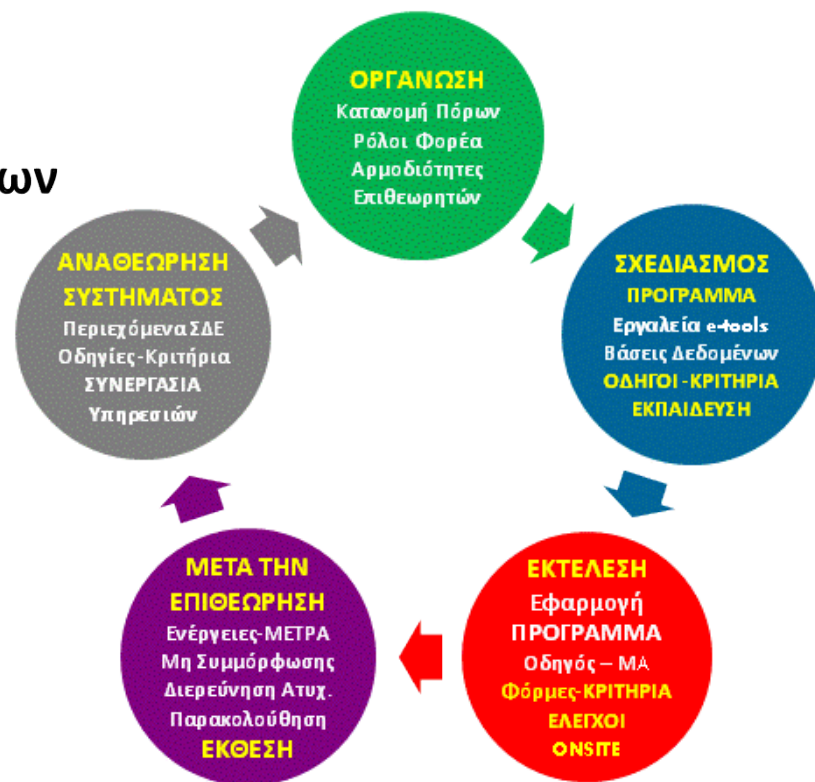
ων

ΟΡΓΑΝΩΣΗ
Κατανομή Πόρων
Ρόλοι Φορέα
Αρμοδιότητες
Επιθεωρητών

ΣΧΕΔΙΑΣΜΟΣ
ΠΡΟΓΡΑΜΜΑ
Εργαλεία e-tools
Βάσεις Δεδομένων
ΟΔΗΓΟΙ - ΚΡΙΤΗΡΙΑ
ΕΚΠΑΙΔΕΥΣΗ

ΕΚΤΕΛΕΣΗ
Εφαρμογή
ΠΡΟΓΡΑΜΜΑ
Οδηγός – ΜΑ
Φόρμες-ΚΡΙΤΗΡΙΑ
ΕΛΕΓΧΟΙ
ONSITE

ΜΕΤΑ ΤΗΝ
ΕΠΙΘΕΩΡΗΣΗ
Ενέργειες-ΜΕΤΡΑ
Μη Συμμόρφωσης
Διερεύνηση Ατυχ.
Παρακολούθηση
ΕΚΘΕΣΗ

ΑΝΑΘΕΩΡΗΣΗ
ΣΥΣΤΗΜΑΤΟΣ
Περιεχόμενα ΣΔΕ
Οδηγίες-Κριτήρια
ΣΥΝΕΡΓΑΣΙΑ
Υπηρεσιών